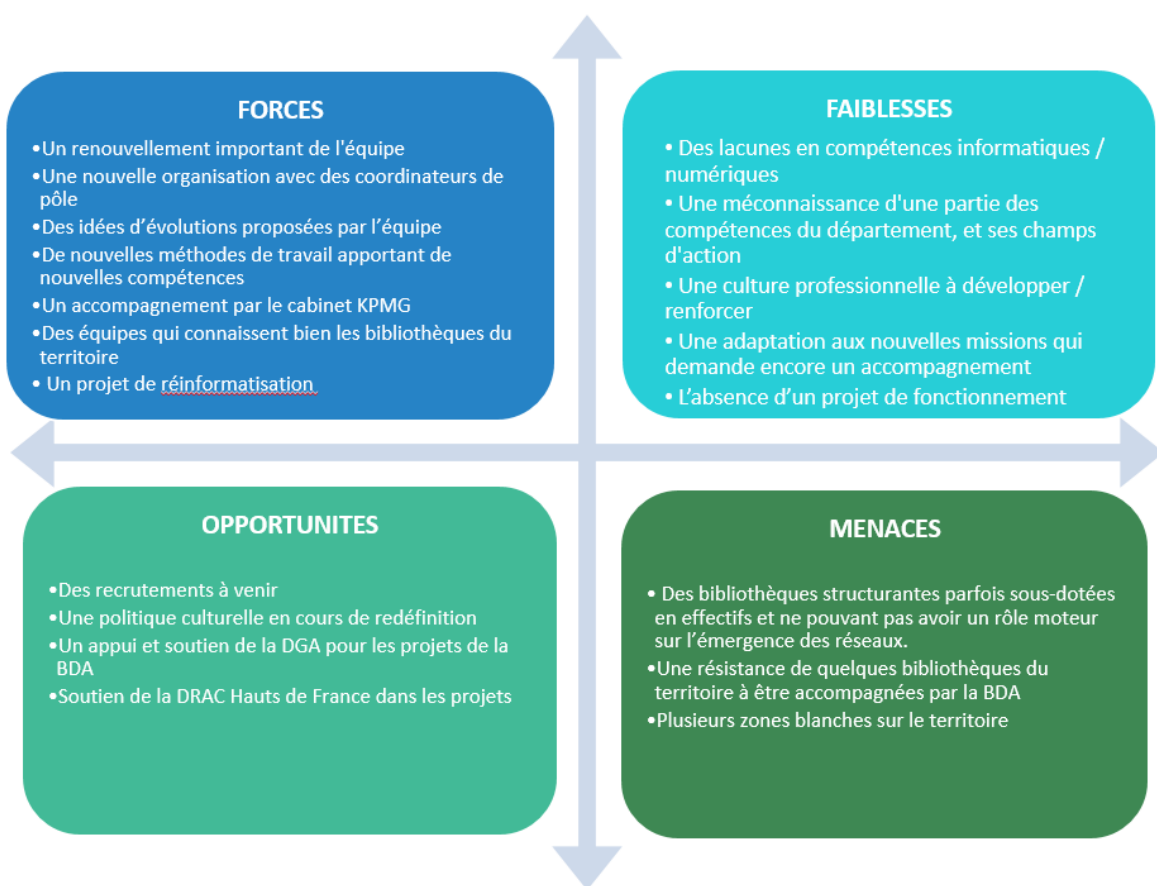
FORCES

•Un renouvellement important de l'équipe
•Une nouvelle organisation avec des coordinateurs de pôle
•Des idées d'évolutions proposées par l'équipe
•De nouvelles méthodes de travail apportant de nouvelles compétences
•Un accompagnement par le cabinet KPMG
•Des équipes qui connaissent bien les bibliothèques du territoire
• Un projet de réinformatisation

FAIBLESSES

• Des lacunes en compétences informatiques / numériques
• Une méconnaissance d'une partie des compétences du département, et ses champs d'action
• Une culture professionnelle à développer / renforcer
• Une adaptation aux nouvelles missions qui demande encore un accompagnement
• L'absence d'un projet de fonctionnement

OPPORTUNITES

•Des recrutements à venir
•Une politique culturelle en cours de redéfinition
•Un appui et soutien de la DGA pour les projets de la BDA
•Soutien de la DRAC Hauts de France dans les projets

MENACES

• Des bibliothèques structurantes parfois sous-dotées en effectifs et ne pouvant pas avoir un rôle moteur sur l'émergence des réseaux.
•Une résistance de quelques bibliothèques du territoire à être accompagnées par la BDA
•Plusieurs zones blanches sur le territoire